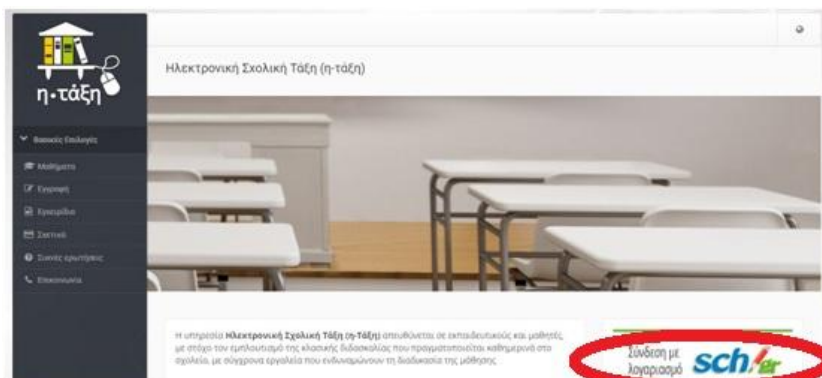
η-τάξη

Βασικές Επιλογές

Μαθήματα

Εγγραφή

Εγχειρίδιο

Σχετικά

Συχνές ερωτήσεις

Επικοινωνία

Ηλεκτρονική Σχολική Τάξη (η-τάξη)

Η υπηρεσία **Ηλεκτρονική Σχολική Τάξη (η-τάξη)** απευθύνεται σε εκπαιδευτικούς και μαθητές, με στόχο τον εμπλουτισμό της κλασικής διδασκαλίας που πραγματοποιείται καθημερινά στο σχολείο, με σύγχρονα εργαλεία που ενδυναμώνουν τη διαδικασία της μάθησης.

Σύνδεση με λογαριασμό sch.gr